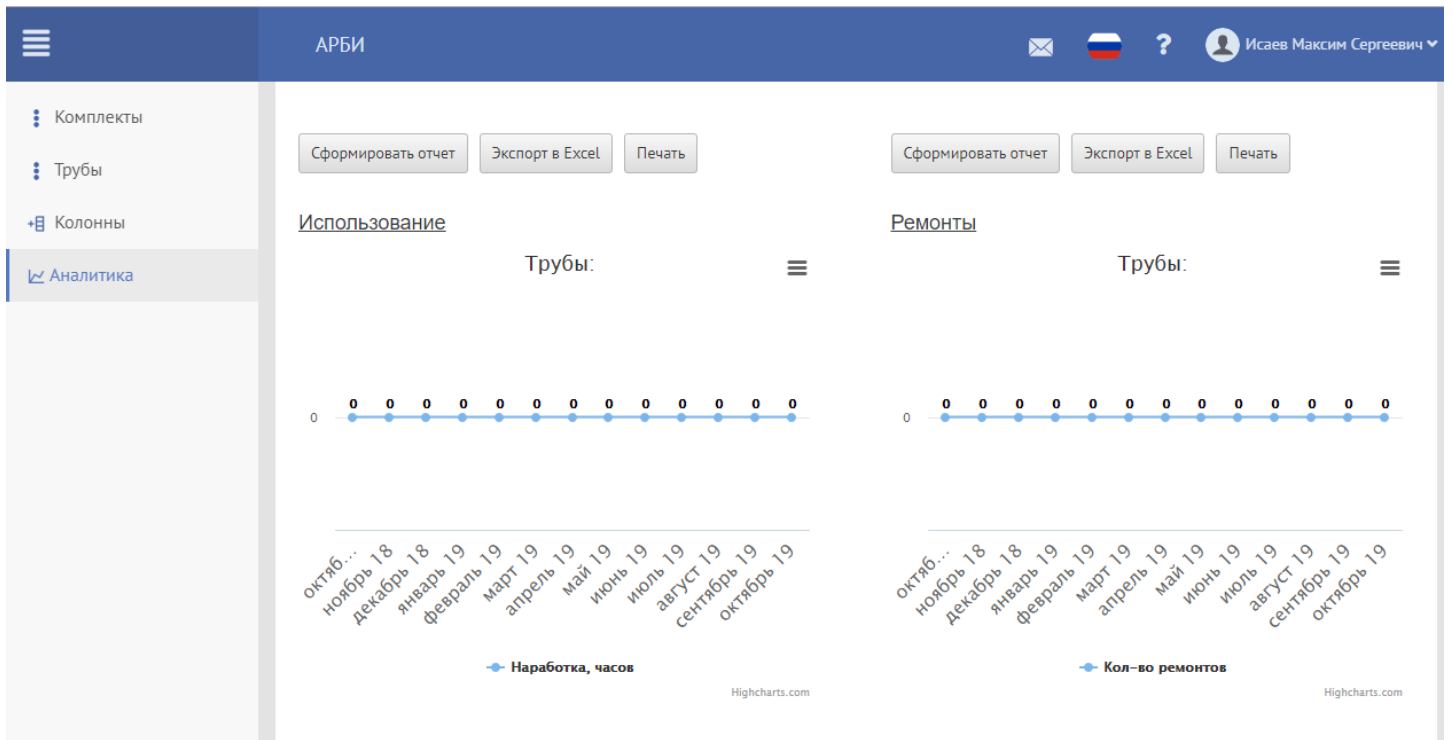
АРБИ

? Исаев Максим Сергеевич

Комплекты

Трубы

Колонны

Аналитика

Сформировать отчет Экспорт в Excel Печать

Использование

Трубы:

0 0 0 0 0 0 0 0 0 0 0 0 0

0

октяб... ноябрь 18 декабрь 18 январь 19 февраль 19 март 19 апрель 19 май 19 июнь 19 июль 19 август 19 сентябрь 19 октябрь 19

Наработка, часов

Highcharts.com

Сформировать отчет Экспорт в Excel Печать

Ремонты

Трубы:

0 0 0 0 0 0 0 0 0 0 0 0 0

0

октяб... ноябрь 18 декабрь 18 январь 19 февраль 19 март 19 апрель 19 май 19 июнь 19 июль 19 август 19 сентябрь 19 октябрь 19

Кол-во ремонтов

Highcharts.com